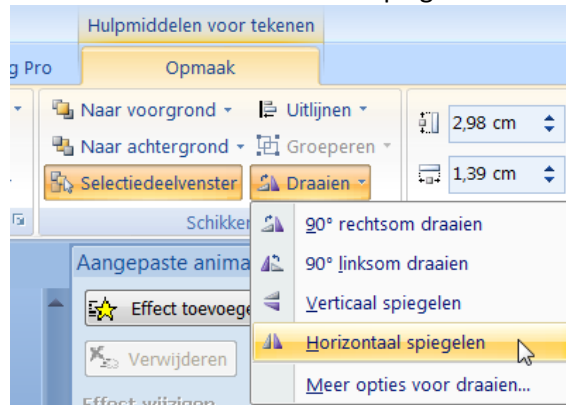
Hulpmiddelen voor tekenen

g Pro

Opmaak

Naar voorgrond

Uitlijnen

2,98 cm

Naar achtergrond

Groeperen

1,39 cm

Selectiedeelvenster

Draaien

Schikken

Aangepaste anima

Effect toevoege

Verwijderen

Effect wijzigen

90° rechtsom draaien

90° linksom draaien

Verticaal spiegelen

Horizontaal spiegelen

Meer opties voor draaien...